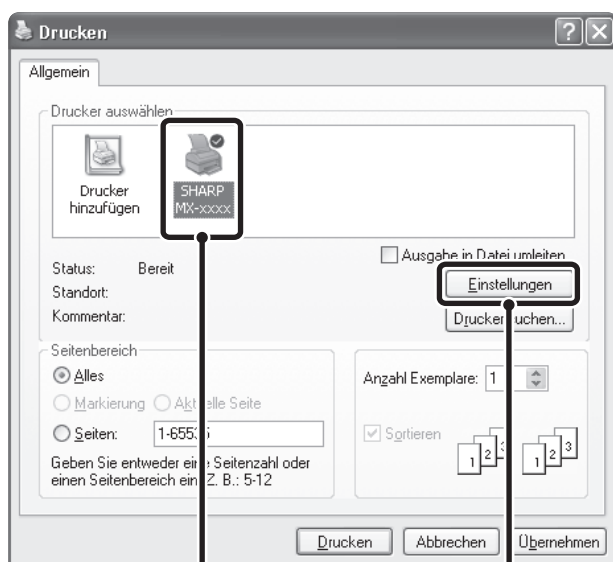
Drucken

Allgemein

Drucker auswählen

Drucker hinzufügen

SHARP MX-xxxx

Ausgabe in Datei umleiten

Status: Bereit

Standort:

Kommentar:

Einstellungen

Drucker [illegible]uchen...

Seitenbereich

Alles

Markierung

Akt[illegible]elle Seite

Seiten: 1-655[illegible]5

Geben Sie entweder ein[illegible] Seitenzahl oder einen Seitenbereich ein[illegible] Z. B.: 5-12

Anzahl Exemplare: 1

Sortieren

1 2 3

1 2 3

Drucken

Abbrechen

Übernehmen